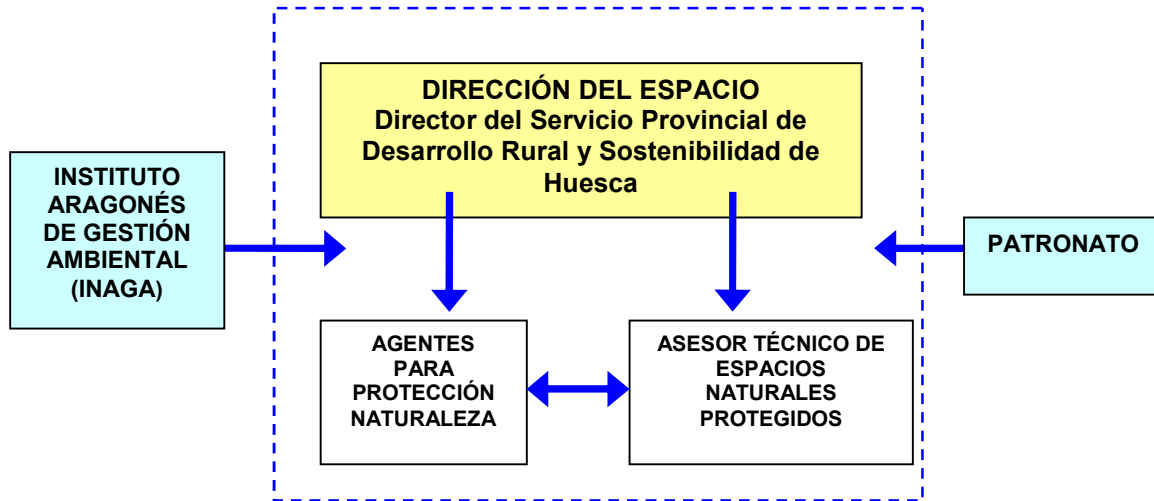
DIRECCIÓN DEL ESPACIO
Director del Servicio Provincial de Desarrollo Rural y Sostenibilidad de Huesca

INSTITUTO ARAGONÉS DE GESTIÓN AMBIENTAL (INAGA)

PATRONATO

AGENTES PARA PROTECCIÓN NATURALEZA

ASESOR TÉCNICO DE ESPACIOS NATURALES PROTEGIDOS